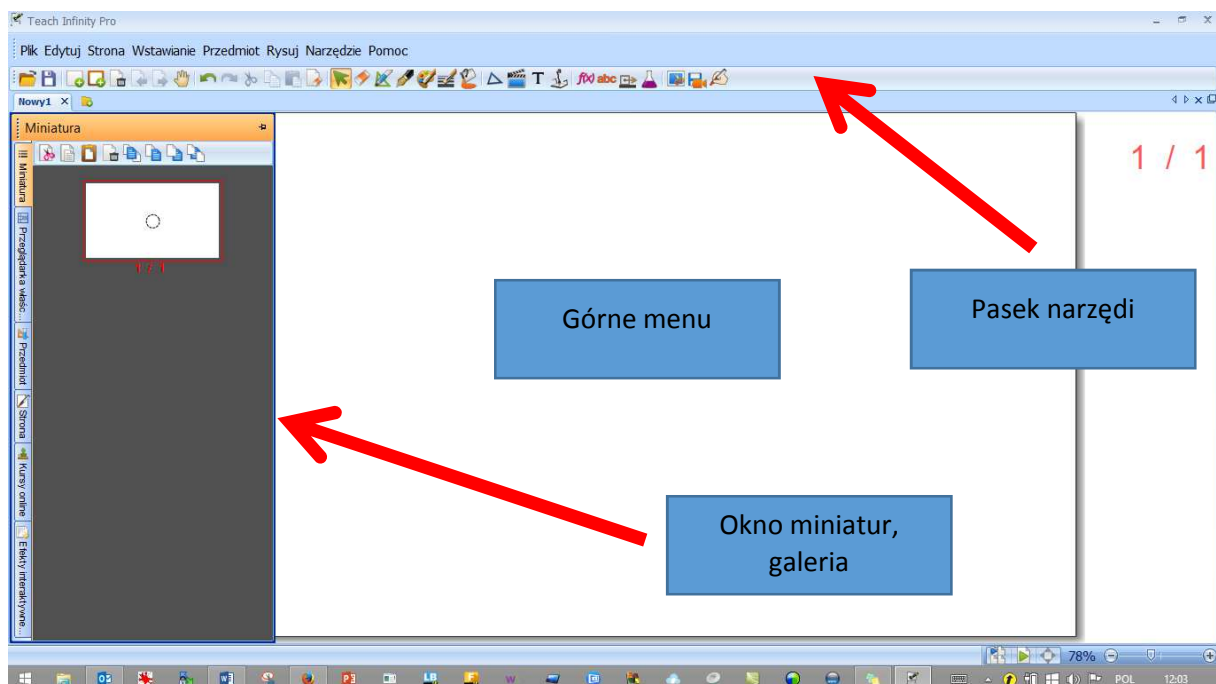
Teach Infinity Pro

Plik Edytuj Strona Wstawianie Przedmiot Rysuj Narzędzie Pomoc

Nowy1 ×

Miniatura

Miniatura

Przeglądarka właśc...

Przedmiot

Strona

Kursy online

Efekty interaktywne...

1 / 1

1 / 1

Górne menu

Pasek narzędi

Okno miniatur, galeria

78%

POL

12:03